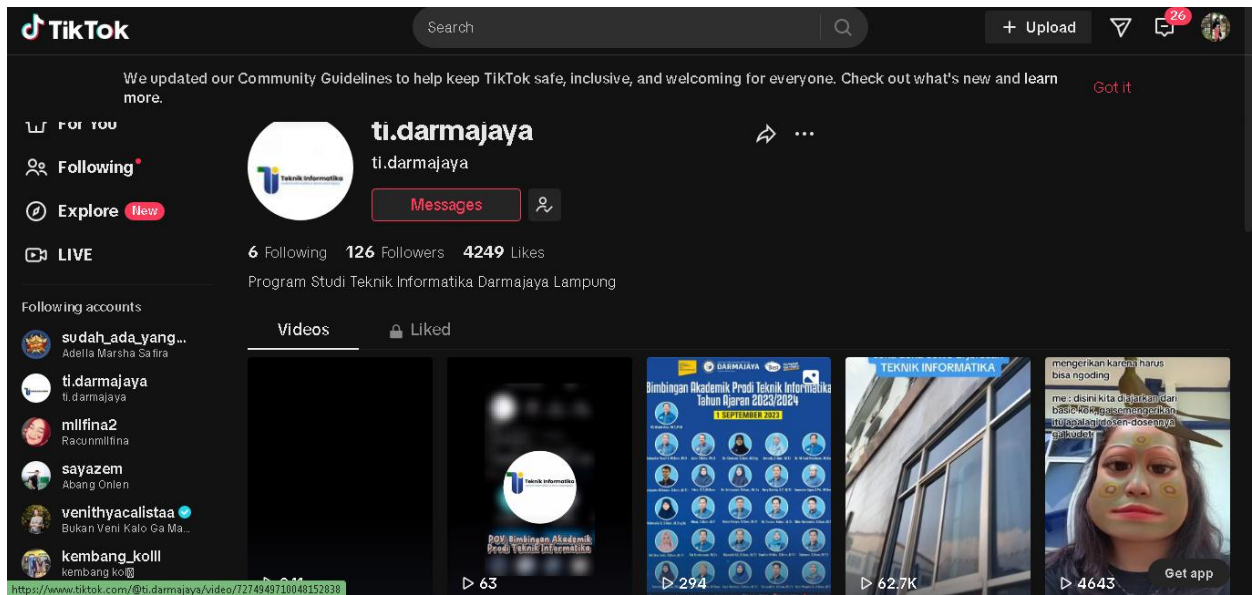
TikTok

Search

+ Upload

26

We updated our Community Guidelines to help keep TikTok safe, inclusive, and welcoming for everyone. Check out what's new and learn more.

Got it

For You

Following

Explore New

LIVE

Following accounts

sudah_ada_yang...
Adella Marsha Safira

ti.darmajaya
ti.darmajaya

milfina2
Racunmilfina

sayazem
Abang Onlen

venithyacalistaa
Bukan Veni Kalo Ga Ma...

kembang_kolll
kembang kol

https://www.tiktok.com/@ti.darmajaya/video/7274949710048152838

Teknik Informatika

ti.darmajaya

ti.darmajaya

Messages

6 Following 126 Followers 4249 Likes

Program Studi Teknik Informatika Darmajaya Lampung

Videos

Liked

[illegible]

Teknik Informatika

POV Bimbingan Akademik Prodi Teknik Informatika

63

DARMAJAYA

Bimbingan Akademik Prodi Teknik Informatika Tahun Ajaran 2023/2024

1 SEPTEMBER 2023

294

TEKNIK INFORMATIKA

62.7K

mengerikan karena harus bisa ngoding

me : disini kita diajarkan dari basic kok, gak semengerikan itu apalagi dosen-dosennya gak kudet

4643

Get app